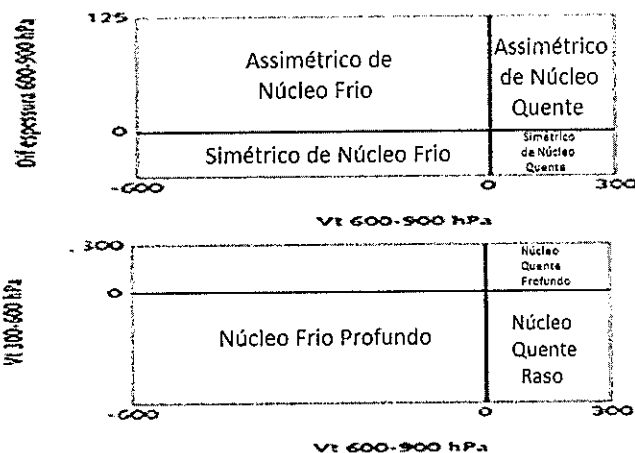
Dif espessura 600-900 hPa

125

Assimétrico de Núcleo Frio

Assimétrico de Núcleo Quente

0

Simétrico de Núcleo Frio

Simétrico de Núcleo Quente

-600

0

300

Vt 600-900 hPa

Vt 300-600 hPa

300

Núcleo Quente Profundo

0

Núcleo Frio Profundo

Núcleo Quente Raso

-600

0

300

Vt 600-900 hPa